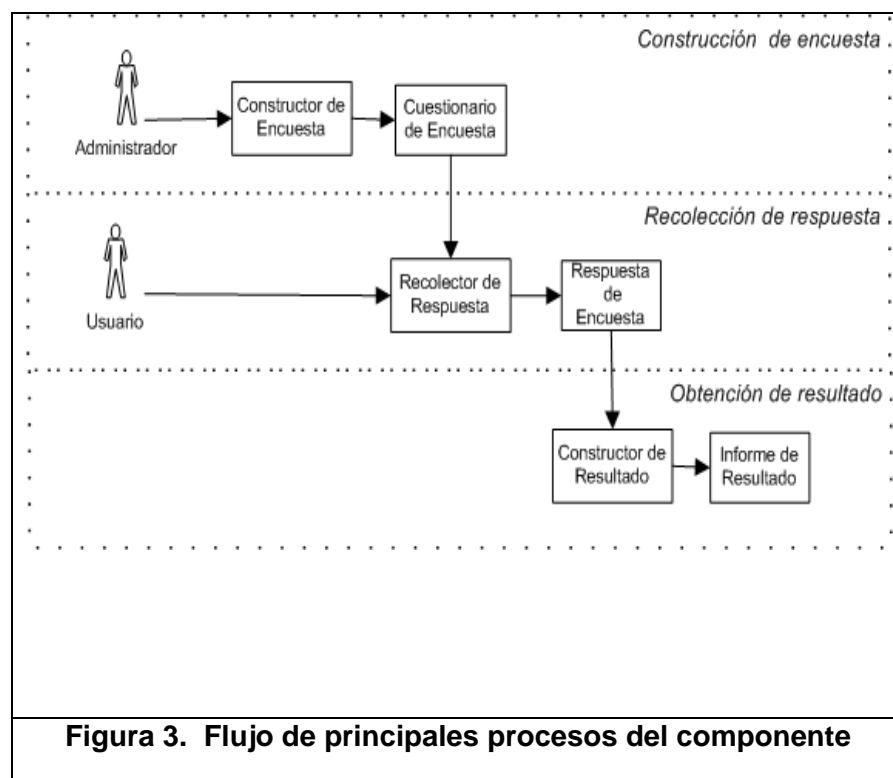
Construcción de encuesta

Administrador

Constructor de Encuesta

Cuestionario de Encuesta

Recolección de respuesta

Usuario

Recolector de Respuesta

Respuesta de Encuesta

Obtención de resultado

Constructor de Resultado

Informe de Resultado

Figura 3. Flujo de principales procesos del componente